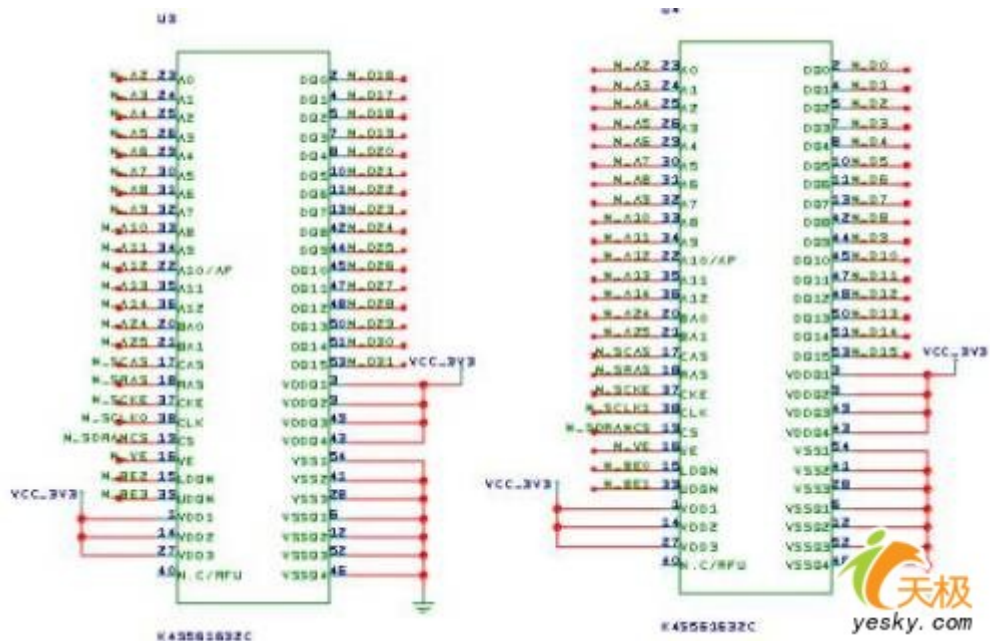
U3

N_A2 23 A0
N_A3 24 A1
N_A4 25 A2
N_A5 26 A3
N_A6 29 A4
N_A7 30 A5
N_A8 31 A6
N_A9 32 A7
N_A10 33 A8
N_A11 34 A9
N_A12 22 A10/AP
N_A13 35 A11
N_A14 36 A12
N_A24 20 BA0
N_A25 21 BA1
N_SCAS 17 CAS
N_SRAS 18 RAS
N_SCKE 37 CKE
N_SCLK0 38 CLK
N_SDRANCS 13 CS
N_WE 16 WE
N_BE2 15 LDQM
N_BE3 39 UDQM
1 VDD1
14 VDD2
27 VDD3
40 N.C/RFU

DQ0 2 N_D16
DQ1 4 N_D17
DQ2 5 N_D18
DQ3 7 N_D19
DQ4 8 N_D20
DQ5 10 N_D21
DQ6 11 N_D22
DQ7 13 N_D23
DQ8 42 N_D24
DQ9 44 N_D25
DQ10 45 N_D26
DQ11 47 N_D27
DQ12 48 N_D28
DQ13 50 N_D29
DQ14 51 N_D30
DQ15 53 N_D31
VDDQ1 3
VDDQ2 9
VDDQ3 43
VDDQ4 49
VSS1 54
VSS2 41
VSS3 28
VSSQ1 6
VSSQ2 12
VSSQ3 52
VSSQ4 46

VCC_3V3
VCC_3V3

K4S561632C

U4

N_A2 23 A0
N_A3 24 A1
N_A4 25 A2
N_A5 26 A3
N_A6 29 A4
N_A7 30 A5
N_A8 31 A6
N_A9 32 A7
N_A10 33 A8
N_A11 34 A9
N_A12 22 A10/AP
N_A13 35 A11
N_A14 36 A12
N_A24 20 BA0
N_A25 21 BA1
N_SCAS 17 CAS
N_SRAS 18 RAS
N_SCKE 37 CKE
N_SCLK1 38 CLK
N_SDRANCS 13 CS
N_WE 16 WE
N_BE0 15 LDQM
N_BE1 39 UDQM
1 VDD1
14 VDD2
27 VDD3
40 N.C/RFU

DQ0 2 N_D0
DQ1 4 N_D1
DQ2 5 N_D2
DQ3 7 N_D3
DQ4 8 N_D4
DQ5 10 N_D5
DQ6 11 N_D6
DQ7 13 N_D7
DQ8 42 N_D8
DQ9 44 N_D9
DQ10 45 N_D10
DQ11 47 N_D11
DQ12 48 N_D12
DQ13 50 N_D13
DQ14 51 N_D14
DQ15 53 N_D15
VDDQ1 3
VDDQ2 9
VDDQ3 43
VDDQ4 49
VSS1 54
VSS2 41
VSS3 28
VSSQ1 6
VSSQ2 12
VSSQ3 52
VSSQ4 46

VCC_3V3
VCC_3V3

K4S561632C

天极
yesky.com